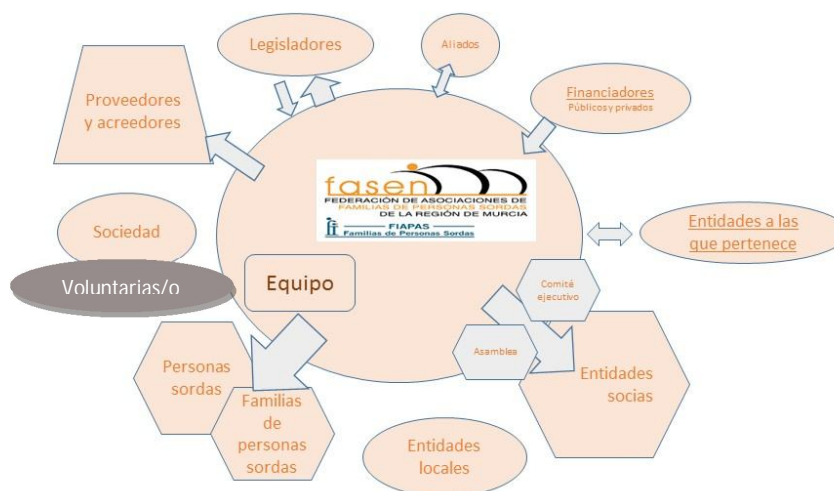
Legisladores

Aliados

Proveedores y acreedores

Financiadores
Públicos y privados

fasen
FEDERACIÓN DE ASOCIACIONES DE FAMILIAS DE PERSONAS SORDAS DE LA REGIÓN DE MURCIA
FIAPAS
Familias de Personas Sordas

Sociedad

Entidades a las que pertenece

Voluntarias/o

Equipo

Comité ejecutivo

Asamblea

Personas sordas

Familias de personas sordas

Entidades socias

Entidades locales